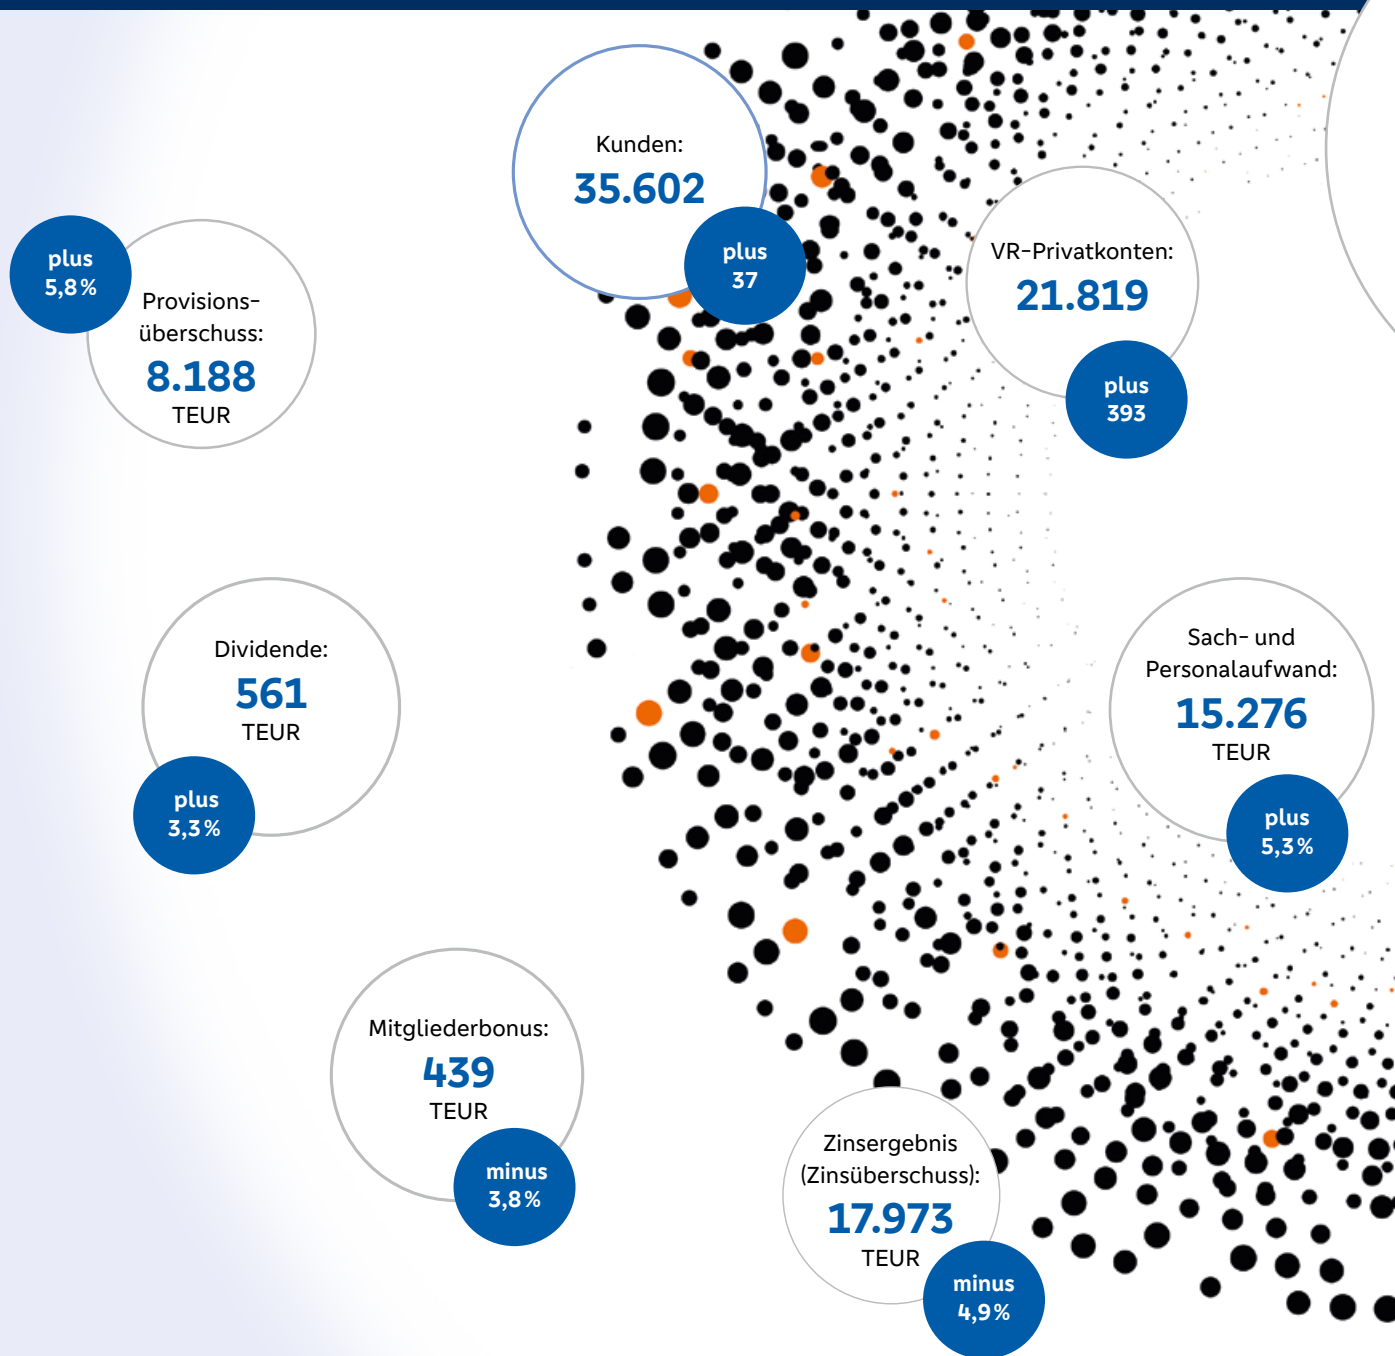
Kunden:
35.602
plus
37

plus
5,8 %
Provisionsüberschuss:
8.188
TEUR

VR-Privatkonten:
21.819
plus
393

Dividende:
561
TEUR
plus
3,3 %

Sach- und Personalaufwand:
15.276
TEUR
plus
5,3 %

Mitgliederbonus:
439
TEUR
minus
3,8 %

Zinsergebnis (Zinsüberschuss):
17.973
TEUR
minus
4,9 %